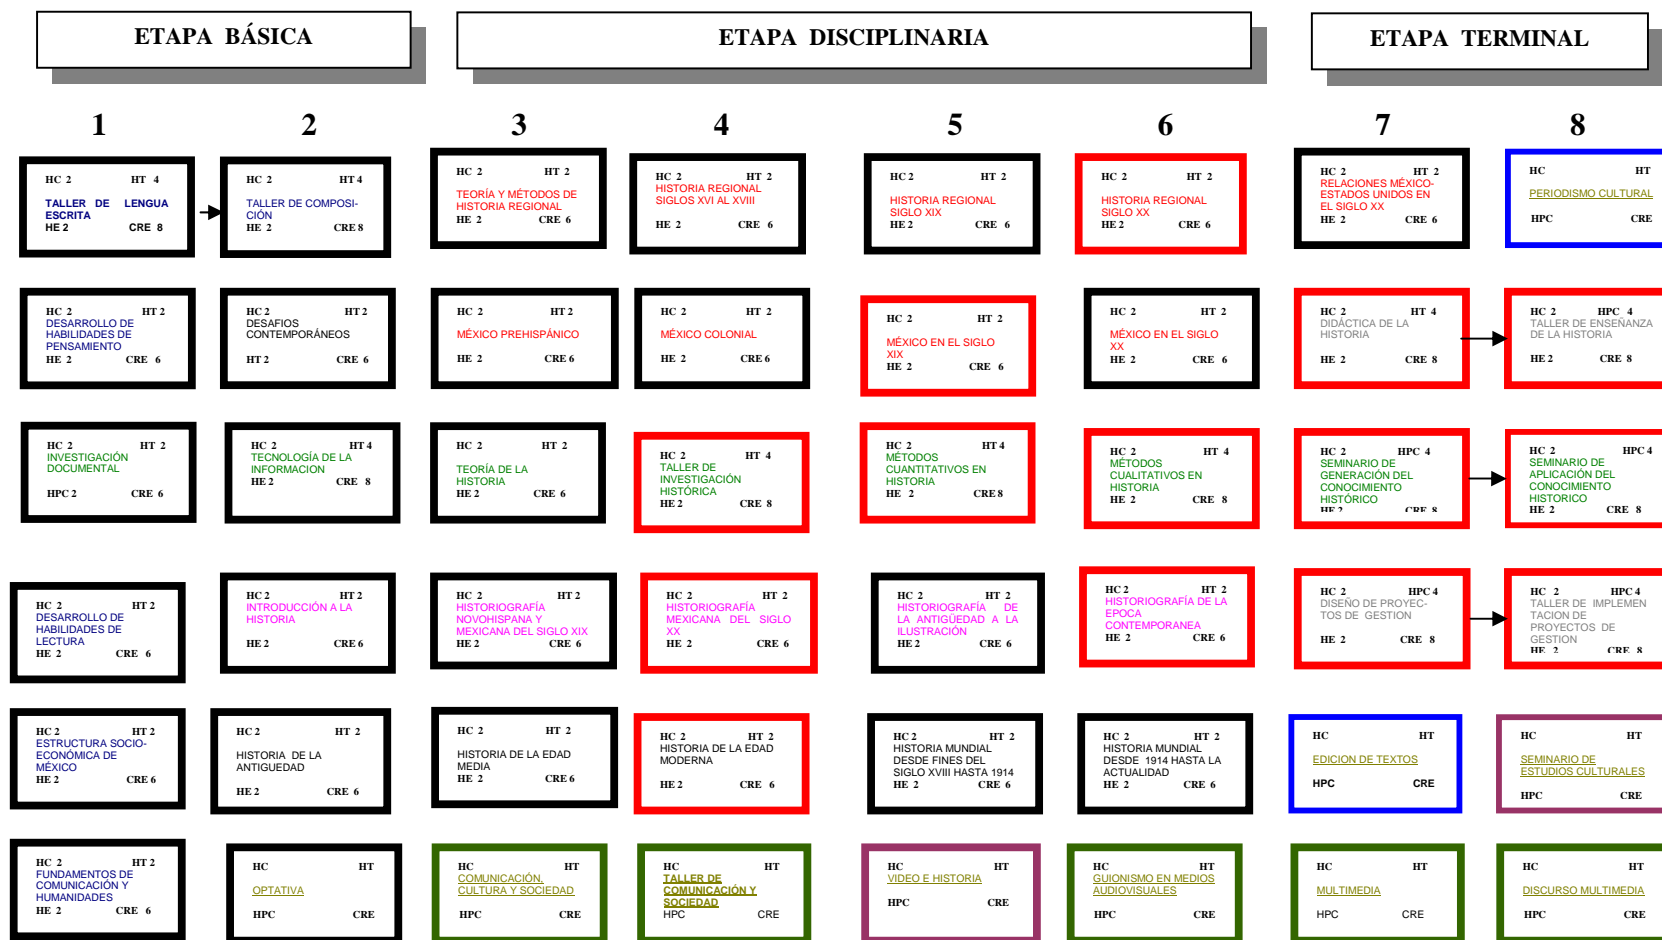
ETAPA BÁSICA

ETAPA DISCIPLINARIA

ETAPA TERMINAL

1

2

3

4

5

6

7

8

HC 2 HT 4
TALLER DE LENGUA ESCRITA
HE 2 CRE 8

HC 2 HT 4
TALLER DE COMPOSICIÓN
HE 2 CRE 8

HC 2 HT 2
TEORÍA Y MÉTODOS DE HISTORIA REGIONAL
HE 2 CRE 6

HC 2 HT 2
HISTORIA REGIONAL SIGLOS XVI AL XVIII
HE 2 CRE 6

HC 2 HT 2
HISTORIA REGIONAL SIGLO XIX
HE 2 CRE 6

HC 2 HT 2
HISTORIA REGIONAL SIGLO XX
HE 2 CRE 6

HC 2 HT 2
RELACIONES MÉXICO-ESTADOS UNIDOS EN EL SIGLO XX
HE 2 CRE 6

HC HT
PERIODISMO CULTURAL
HPC CRE

HC 2 HT 2
DESARROLLO DE HABILIDADES DE PENSAMIENTO
HE 2 CRE 6

HC 2 HT 2
DESAFIOS CONTEMPORÁNEOS
HT 2 CRE 6

HC 2 HT 2
MÉXICO PREHISPÁNICO
HE 2 CRE 6

HC 2 HT 2
MÉXICO COLONIAL
HE 2 CRE 6

HC 2 HT 2
MÉXICO EN EL SIGLO XIX
HE 2 CRE 6

HC 2 HT 2
MÉXICO EN EL SIGLO XX
HE 2 CRE 6

HC 2 HT 4
DIDÁCTICA DE LA HISTORIA
HE 2 CRE 8

HC 2 HPC 4
TALLER DE ENSEÑANZA DE LA HISTORIA
HE 2 CRE 8

HC 2 HT 2
INVESTIGACIÓN DOCUMENTAL
HPC 2 CRE 6

HC 2 HT 4
TECNOLOGÍA DE LA INFORMACION
HE 2 CRE 8

HC 2 HT 2
TEORÍA DE LA HISTORIA
HE 2 CRE 6

HC 2 HT 4
TALLER DE INVESTIGACIÓN HISTÓRICA
HE 2 CRE 8

HC 2 HT 4
MÉTODOS CUANTITATIVOS EN HISTORIA
HE 2 CRE 8

HC 2 HT 4
MÉTODOS CUALITATIVOS EN HISTORIA
HE 2 CRE 8

HC 2 HPC 4
SEMINARIO DE GENERACIÓN DEL CONOCIMIENTO HISTÓRICO
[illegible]

HC 2 HPC 4
SEMINARIO DE APLICACIÓN DEL CONOCIMIENTO HISTORICO
HE 2 CRE 8

HC 2 HT 2
DESARROLLO DE HABILIDADES DE LECTURA
HE 2 CRE 6

HC 2 HT 2
INTRODUCCIÓN A LA HISTORIA
HE 2 CRE 6

HC 2 HT 2
HISTORIOGRAFÍA NOVOHISPANA Y MEXICANA DEL SIGLO XIX
HE 2 CRE 6

HC 2 HT 2
HISTORIOGRAFÍA MEXICANA DEL SIGLO XX
HE 2 CRE 6

HC 2 HT 2
HISTORIOGRAFÍA DE LA ANTIGÜEDAD A LA ILUSTRACIÓN
HE 2 CRE 6

HC 2 HT 2
HISTORIOGRAFÍA DE LA EPOCA CONTEMPORANEA
HE 2 CRE 6

HC 2 HPC 4
DISEÑO DE PROYECTOS DE GESTION
HE 2 CRE 8

HC 2 HPC 4
TALLER DE IMPLEMENTACION DE PROYECTOS DE GESTION
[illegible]

HC 2 HT 2
ESTRUCTURA SOCIO-ECONÓMICA DE MÉXICO
HE 2 CRE 6

HC 2 HT 2
HISTORIA DE LA ANTIGUEDAD
HE 2 CRE 6

HC 2 HT 2
HISTORIA DE LA EDAD MEDIA
HE 2 CRE 6

HC 2 HT 2
HISTORIA DE LA EDAD MODERNA
HE 2 CRE 6

HC 2 HT 2
HISTORIA MUNDIAL DESDE FINES DEL SIGLO XVIII HASTA 1914
HE 2 CRE 6

HC 2 HT 2
HISTORIA MUNDIAL DESDE 1914 HASTA LA ACTUALIDAD
HE 2 CRE 6

HC HT
EDICION DE TEXTOS
HPC CRE

HC HT
SEMINARIO DE ESTUDIOS CULTURALES
HPC CRE

HC 2 HT 2
FUNDAMENTOS DE COMUNICACIÓN Y HUMANIDADES
HE 2 CRE 6

HC HT
OPTATIVA
HPC CRE

HC HT
COMUNICACIÓN, CULTURA Y SOCIEDAD
HPC CRE

HC HT
TALLER DE COMUNICACIÓN Y SOCIEDAD
HPC CRE

HC HT
VIDEO E HISTORIA
HPC CRE

HC HT
GUIONISMO EN MEDIOS AUDIOVISUALES
HPC CRE

HC HT
MULTIMEDIA
HPC CRE

HC HT
DISCURSO MULTIMEDIA
HPC CRE